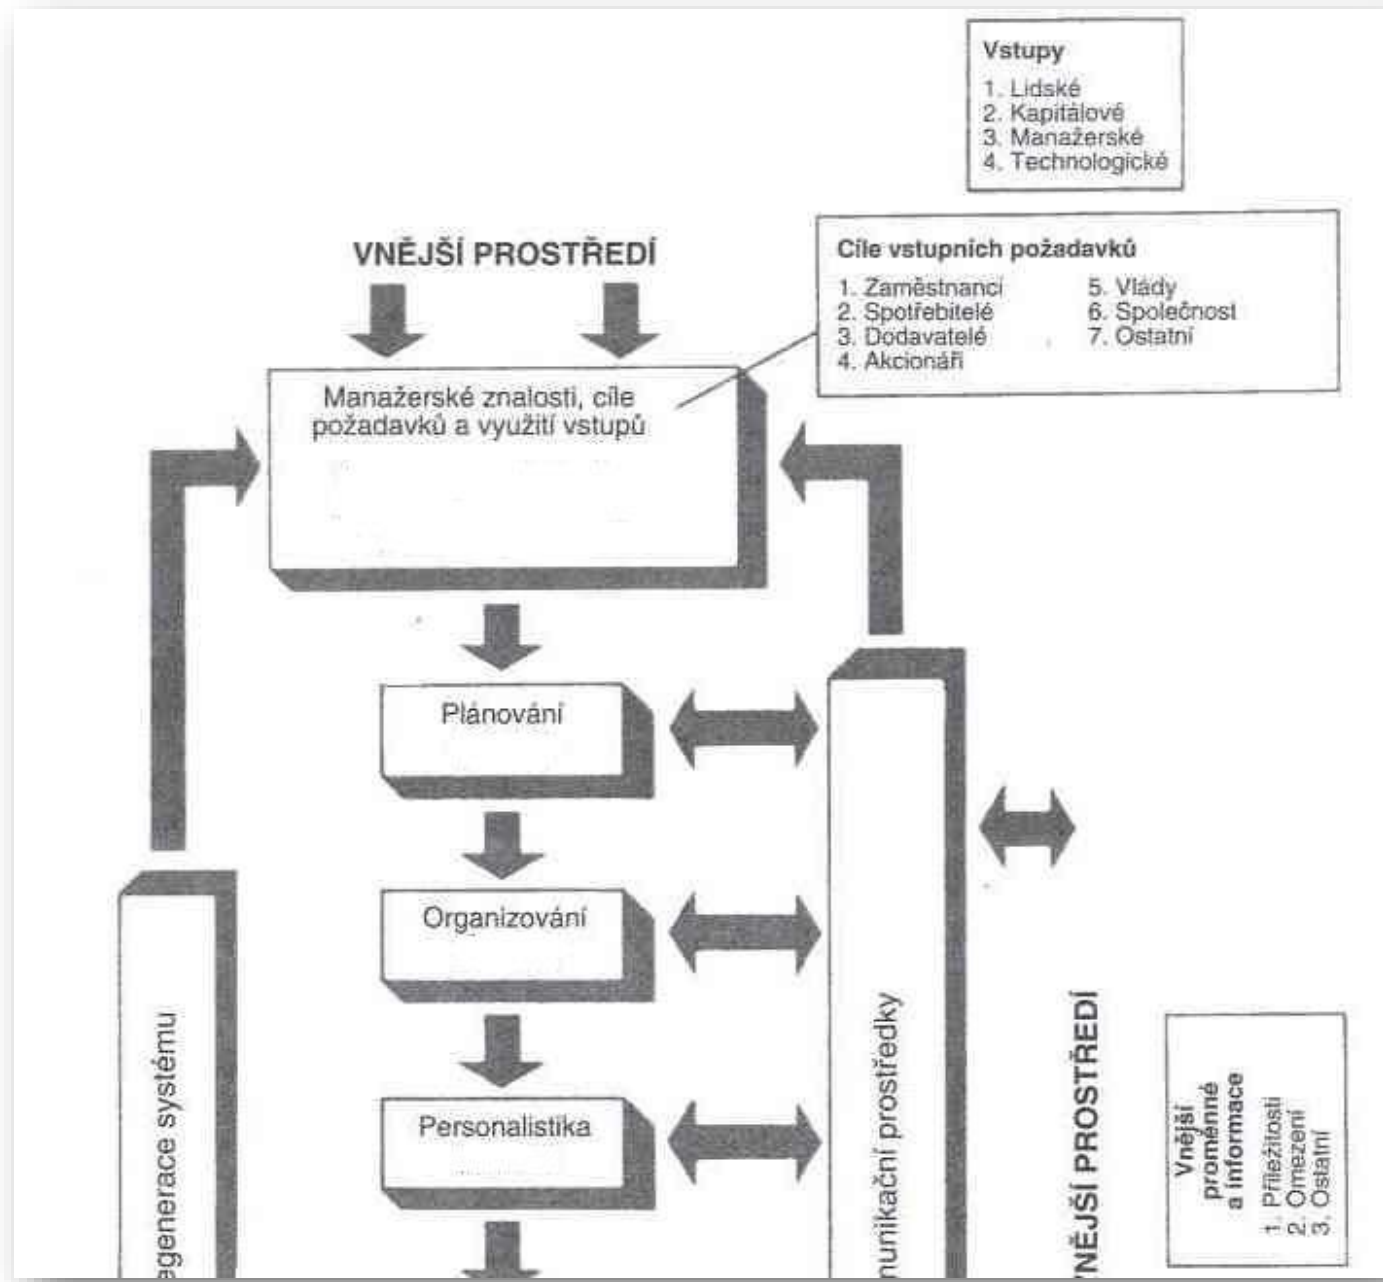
Vstupy
1. Lidské
2. Kapitálové
3. Manažerské
4. Technologické

VNĚJŠÍ PROSTŘEDÍ

Cíle vstupních požadavků
1. Zaměstnanci
2. Spotřebitelé
3. Dodavatelé
4. Akcionáři
5. Vlády
6. Společnost
7. Ostatní

Manažerské znalosti, cíle požadavků a využití vstupů

Plánování

Organizování

Personalistika

agenerace systému

nunikační prostředky

NĚJŠÍ PROSTŘEDÍ

Vnější proměnné a informace
1. Příležitosti
2. Omezení
3. Ostatní